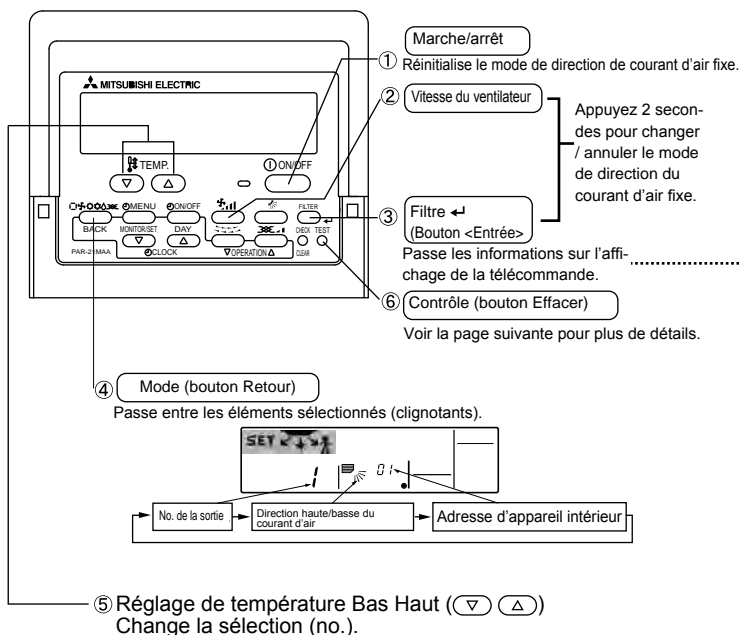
MITSUBISHI ELECTRIC

TEMP.

ON/OFF

MENU

ON/OFF

BACK

MONITOR/SET

DAY

CLOCK

OPERATION

FILTER

CHECK

TEST

CLEAR

PAR-21MAA

SET

01

① Marche/arrêt
Réinitialise le mode de direction de courant d'air fixe.

② Vitesse du ventilateur

Appuyez 2 secondes pour changer / annuler le mode de direction du courant d'air fixe.

③ Filtre ↵ (Bouton <Entrée>
Passe les informations sur l'affichage de la télécommande.

⑥ Contrôle (bouton Effacer)
Voir la page suivante pour plus de détails.

④ Mode (bouton Retour)
Passe entre les éléments sélectionnés (clignotants).

No. de la sortie → Direction haute/basse du courant d'air → Adresse d'appareil intérieur

⑤ Réglage de température Bas Haut (▽ △)
Change la sélection (no.).